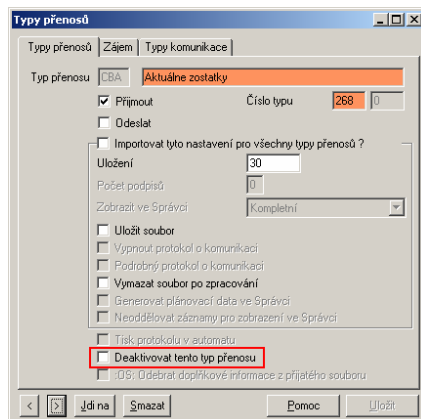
Typy přenosů

Typy přenosů | Zájem | Typy komunikace

Typ přenosu CBA Aktuálne zostatky

Přijmout

Číslo typu 268 0

Odeslat

Importovat tyto nastavení pro všechny typy přenosů ?

Uložení 30

Počet podpisů 0

Zobrazit ve Správci Kompletní

Uložit soubor

Vypnout protokol o komunikaci

Podrobný protokol o komunikaci

Vymazat soubor po zpracování

Generovat plánovací data ve Správci

Neoddělovat záznamy pro zobrazení ve Správci

Tisk protokolu v automatu

Deaktivovat tento typ přenosu

:OS: Odebrat doplňkové informace z přijatého souboru

Jdi na | Smazat | Pomoc | Uložit